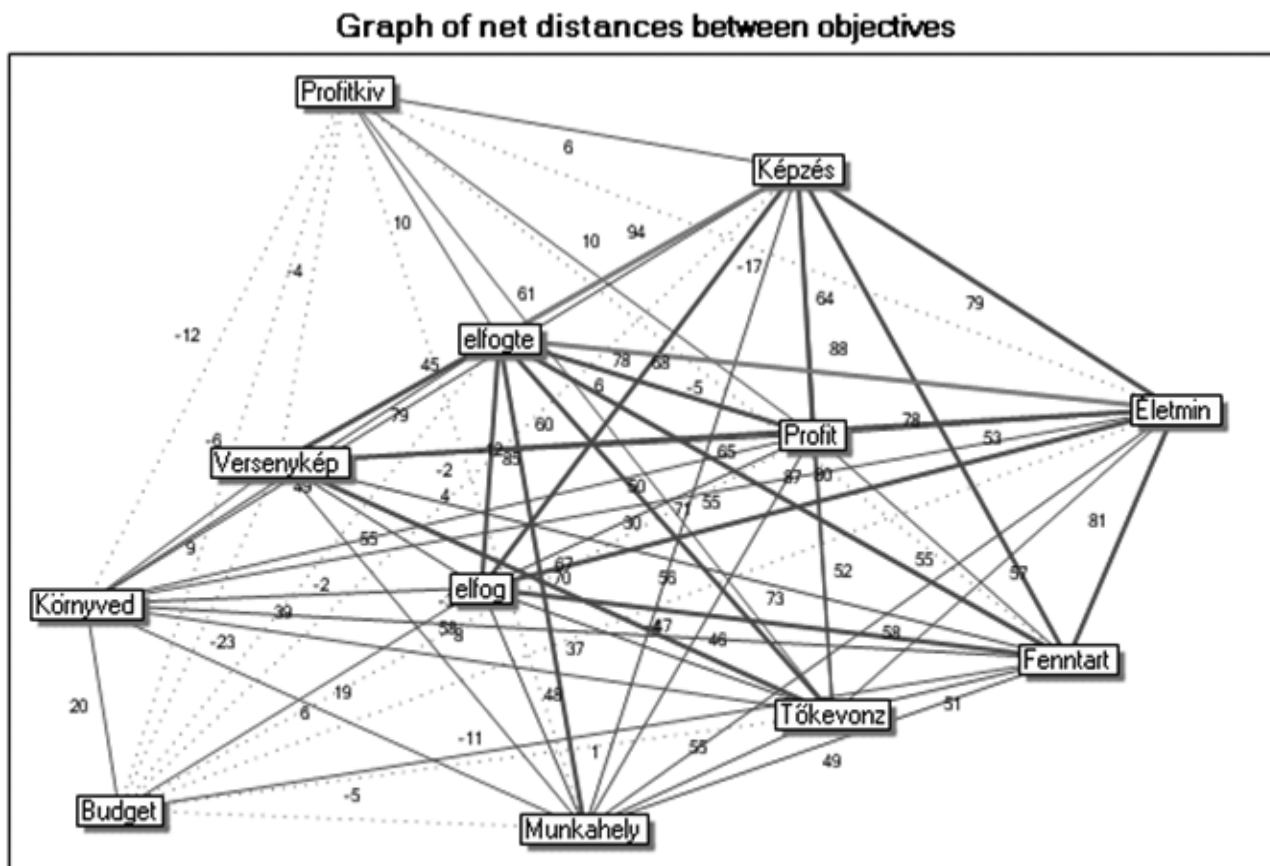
Graph of net distances between objectives

Profitkiv
6
Képzés
10
10
94
-4
-17
61
64
79
-12
elfogte
88
45
78
68
-5
6
Életmin
79
60
78
-6
Profit
53
Versenykép
12
65
-2
83
87
80
43
4
50
71
55
9
30
81
55
67
70
56
52
55
57
Környved
-2
elfog
73
39
58
8
47
46
58
-23
37
Fenntart
20
19
48
6
51
Tőkevonz
-11
1
55
49
-5
Budget
Munkahely